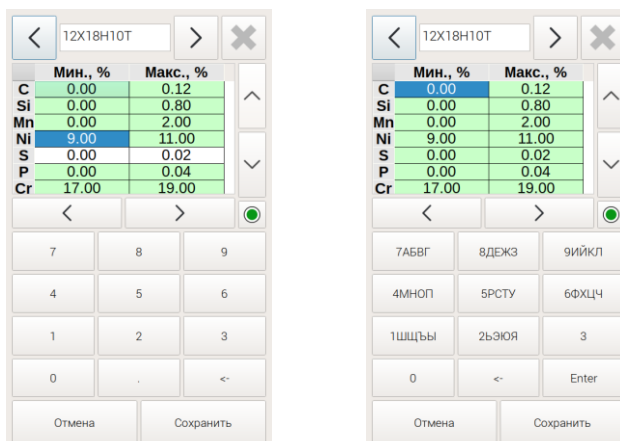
12X18H10T

| | Мин., % | Макс., % |
|---|---|---|
| C | 0.00 | 0.12 |
| Si | 0.00 | 0.80 |
| Mn | 0.00 | 2.00 |
| Ni | 9.00 | 11.00 |
| S | 0.00 | 0.02 |
| P | 0.00 | 0.04 |
| Cr | 17.00 | 19.00 |

7 8 9
4 5 6
1 2 3
0 . <-
Отмена Сохранить

12X18H10T

| | Мин., % | Макс., % |
|---|---|---|
| C | 0.00 | 0.12 |
| Si | 0.00 | 0.80 |
| Mn | 0.00 | 2.00 |
| Ni | 9.00 | 11.00 |
| S | 0.00 | 0.02 |
| P | 0.00 | 0.04 |
| Cr | 17.00 | 19.00 |

7АБВГ 8ДЕЖЗ 9ИЙКЛ
4МНОП 5РСТУ 6ФХЦЧ
1ШЩЪЫ 2ЬЭЮЯ 3
0 <- Enter
Отмена Сохранить